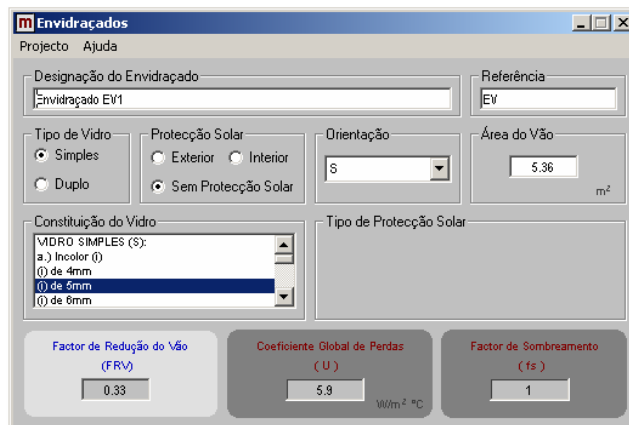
m Envidraçados

Projecto Ajuda

Designação do Envidraçado
Envidraçado EV1

Referência
EV

Tipo de Vidro
Simples
Duplo

Protecção Solar
Exterior
Interior
Sem Protecção Solar

Orientação
S

Área do Vão
5.36
$m^2$

Constituição do Vidro
VIDRO SIMPLES (S):
a.) Incolor (i)
(i) de 4mm
(i) de 5mm
(i) de 6mm

Tipo de Protecção Solar

Factor de Redução do Vão
(FRV)
0.33

Coeficiente Global de Perdas
( U )
5.9
$W/m^2$ °C

Factor de Sombreamento
( fs )
1